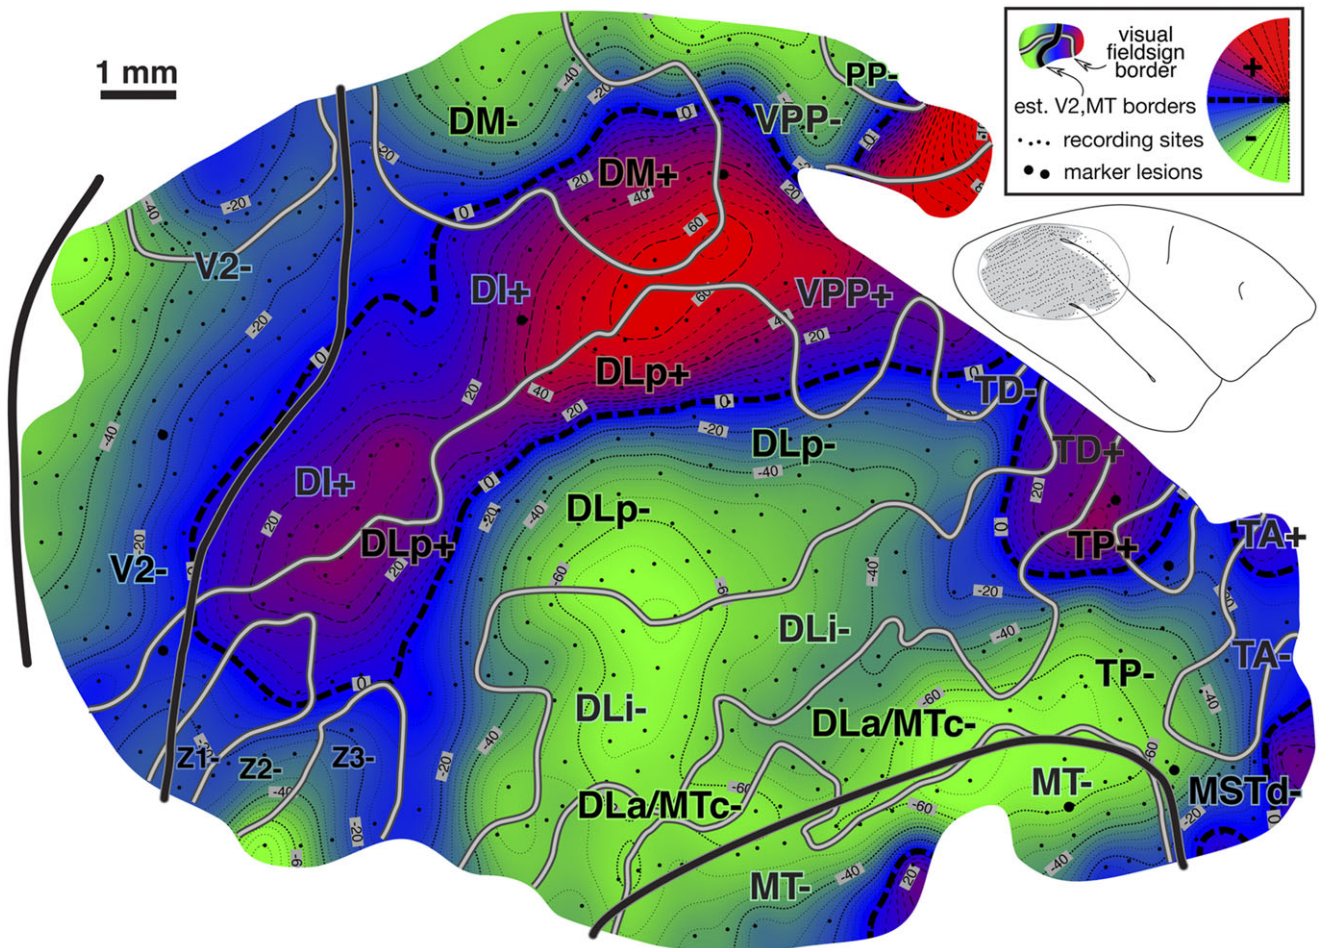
1 mm

visual fieldsign border
est. V2,MT borders
recording sites
marker lesions
+
-

PP-
DM-
VPP-
DM+
V2-
DI+
VPP+
DLp+
TD-
DI+
DLp-
TD+
DLp-
DLp+
TP+
TA+
V2-
DLi-
TA-
TP-
DLi-
DLa/MTc-
Z1-
Z2-
Z3-
MT-
MSTd-
DLa/MTc-
MT-

-40
-20
-20
0
-20
-20
0
20
40
60
-20
0
20
0
60
80
40
20
20
0
-40
20
40
20
0
-20
-40
0
-20
20
-20
-40
20
20
0
-60
-60
-40
-20
0
-40
-40
-60
-40
-20
-60
-20
-40
-60
-60
-20
-40
-20
-40
-40
20
0